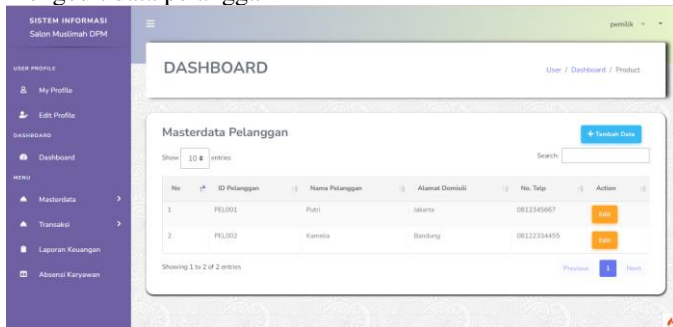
SISTEM INFORMASI
Salon Muslimah DPM

USER PROFILE
My Profile
Edit Profile
DASHBOARD
Dashboard
MENU
Masterdata
Transaksi
Laporan Keuangan
Absensi Karyawan

pemilik

DASHBOARD

User / Dashboard / Product

Masterdata Pelanggan

+ Tambah Data

Show 10 entries

Search:

| No | ID Pelanggan | Nama Pelanggan | Alamat Domisili | No. Telp | Action |
|---|---|---|---|---|---|
| 1 | PEL001 | Putri | Jakarta | 0812345667 | Edit |
| 2 | PEL002 | Kamelia | Bandung | 08122334455 | Edit |

Showing 1 to 2 of 2 entries

Previous 1 Next